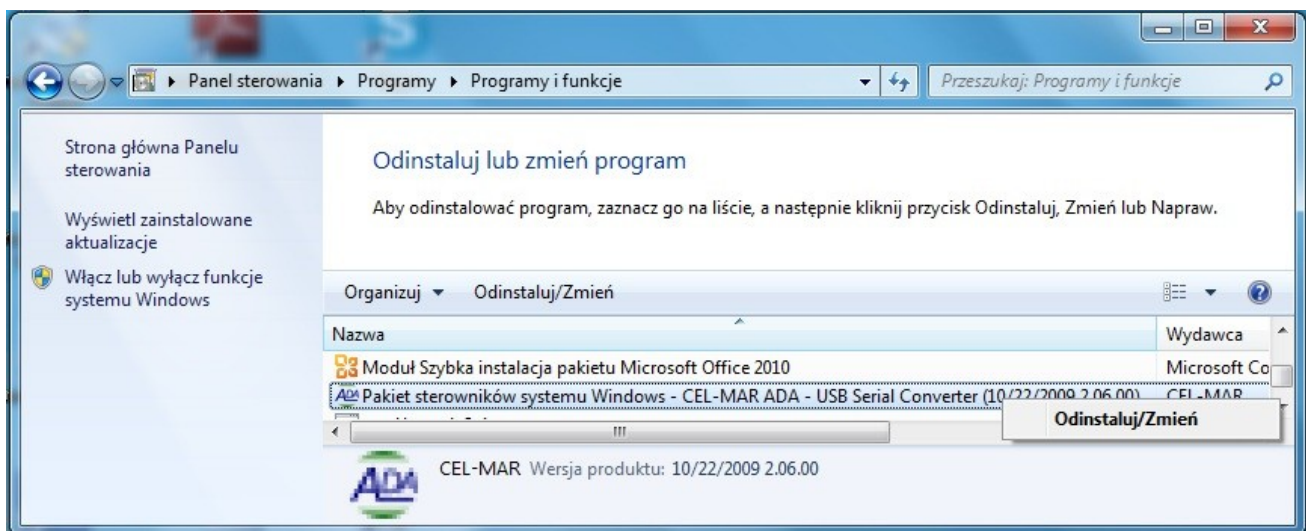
Panel sterowania ▸ Programy ▸ Programy i funkcje

Przeszukaj: Programy i funkcje

Strona główna Panelu sterowania

Wyświetl zainstalowane aktualizacje

Włącz lub wyłącz funkcje systemu Windows

Odinstaluj lub zmień program

Aby odinstalować program, zaznacz go na liście, a następnie kliknij przycisk Odinstaluj, Zmień lub Napraw.

Organizuj ▾ Odinstaluj/Zmień

| Nazwa | Wydawca |
|---|---|
| Moduł Szybka instalacja pakietu Microsoft Office 2010 | Microsoft Co |
| Pakiet sterowników systemu Windows - CEL-MAR ADA - USB Serial Converter (10/22/2009 2.06.00) | CEL-MAR |

Odinstaluj/Zmień

ADA

CEL-MAR Wersja produktu: 10/22/2009 2.06.00